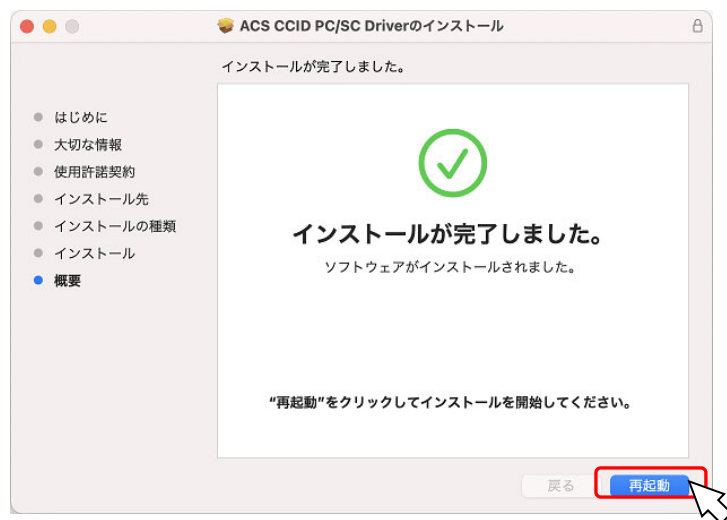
ACS CCID PC/SC Driverのインストール

インストールが完了しました。

はじめに
大切な情報
使用許諾契約
インストール先
インストールの種類
インストール
概要

インストールが完了しました。

ソフトウェアがインストールされました。

"再起動"をクリックしてインストールを開始してください。

戻る

再起動